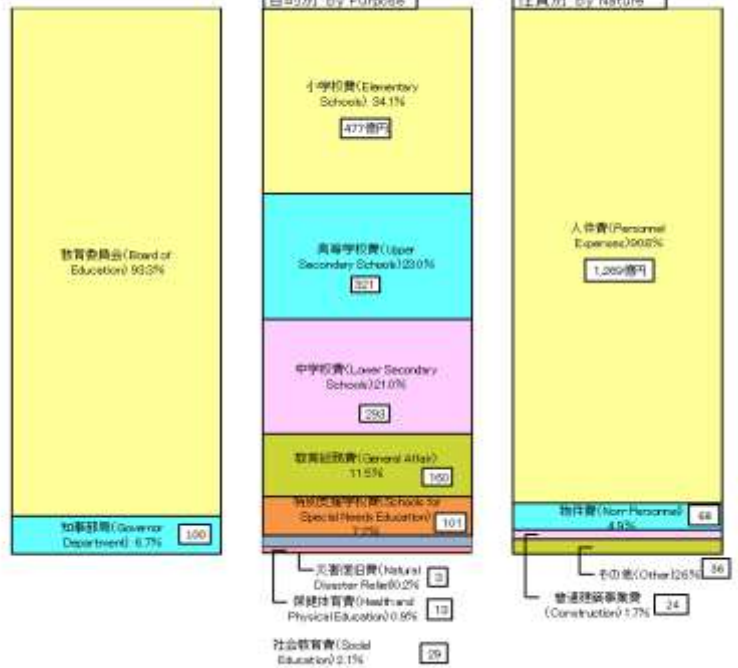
目的別 By Purpose

性質別 By Nature

教育委員会（Board of Education）93.3%

知事部局（Governor Department）6.7%

100

小学校費（Elementary Schools）34.1%

477億円

高等学校費（Upper Secondary Schools）23.0%

321

中学校費（Lower Secondary Schools）21.0%

293

教育総務費（General Affair）11.5%

160

特別支援学校費（Schools for Special Needs Education）7.2%

101

災害復旧費（Natural Disaster Relief）0.2%

3

保健体育費（Health and Physical Education）0.9%

13

社会教育費（Social Education）2.1%

29

人件費（Personnel Expenses）90.8%

1,269億円

物件費（Non-Personnel）4.9%

68

その他（Other）2.6%

36

普通建設事業費（Construction）1.7%

24